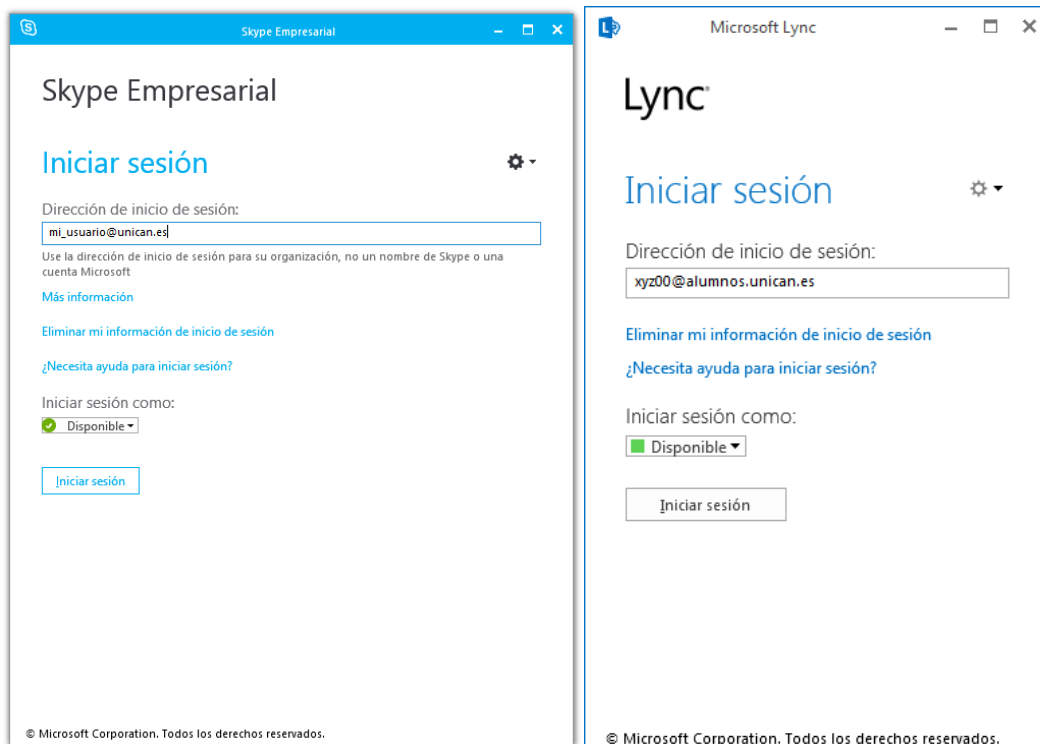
Skype Empresarial

Skype Empresarial

Iniciar sesión

Dirección de inicio de sesión:

mi_usuario@unican.es

Use la dirección de inicio de sesión para su organización, no un nombre de Skype o una cuenta Microsoft

Más información

Eliminar mi información de inicio de sesión

¿Necesita ayuda para iniciar sesión?

Iniciar sesión como:

Disponible

Iniciar sesión

© Microsoft Corporation. Todos los derechos reservados.

Microsoft Lync

Lync

Iniciar sesión

Dirección de inicio de sesión:

xyz00@alumnos.unican.es

Eliminar mi información de inicio de sesión

¿Necesita ayuda para iniciar sesión?

Iniciar sesión como:

Disponible

Iniciar sesión

© Microsoft Corporation. Todos los derechos reservados.